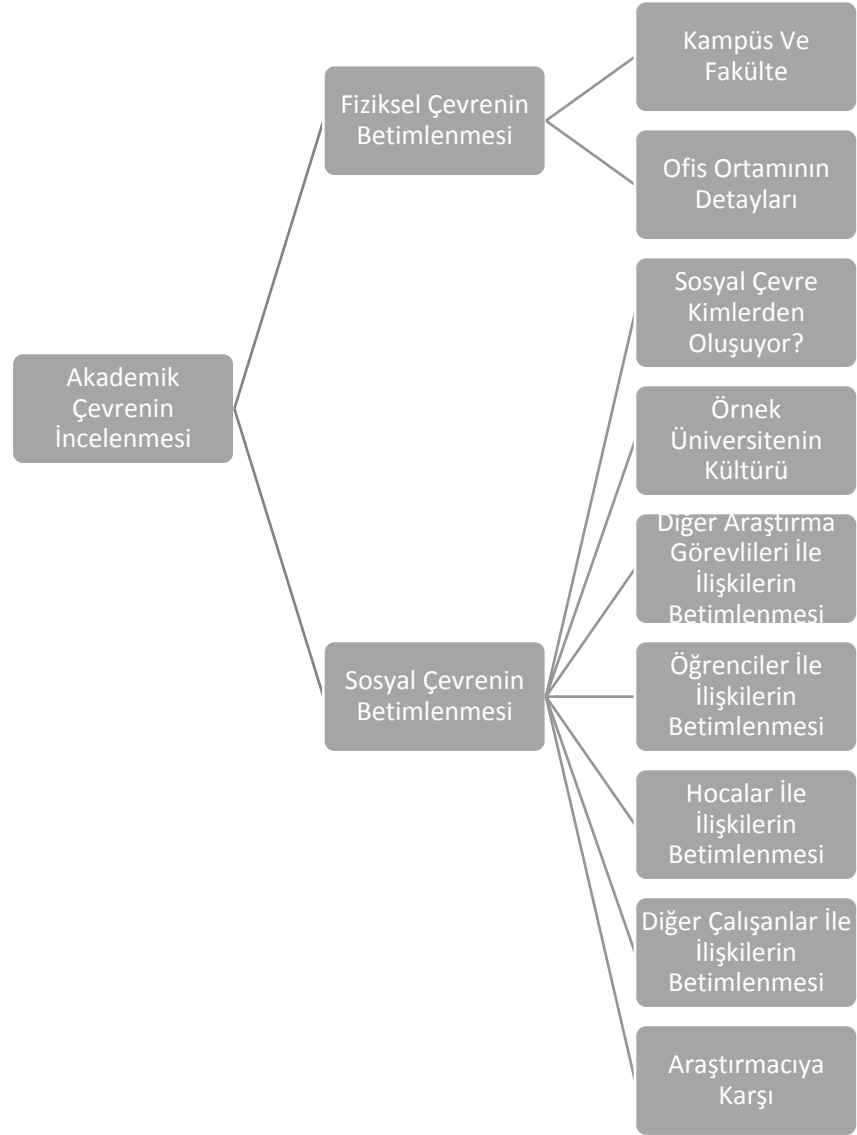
Akademik Çevrenin İncelenmesi

Fiziksel Çevrenin Betimlenmesi

Kampüs Ve Fakülte

Ofis Ortamının Detayları

Sosyal Çevrenin Betimlenmesi

Sosyal Çevre Kimlerden Oluşuyor?

Örnek Üniversitenin Kültürü

Diğer Araştırma Görevlileri İle İlişkilerin Betimlenmesi

Öğrenciler İle İlişkilerin Betimlenmesi

Hocalar İle İlişkilerin Betimlenmesi

Diğer Çalışanlar İle İlişkilerin Betimlenmesi

Araştırmacıya Karşı